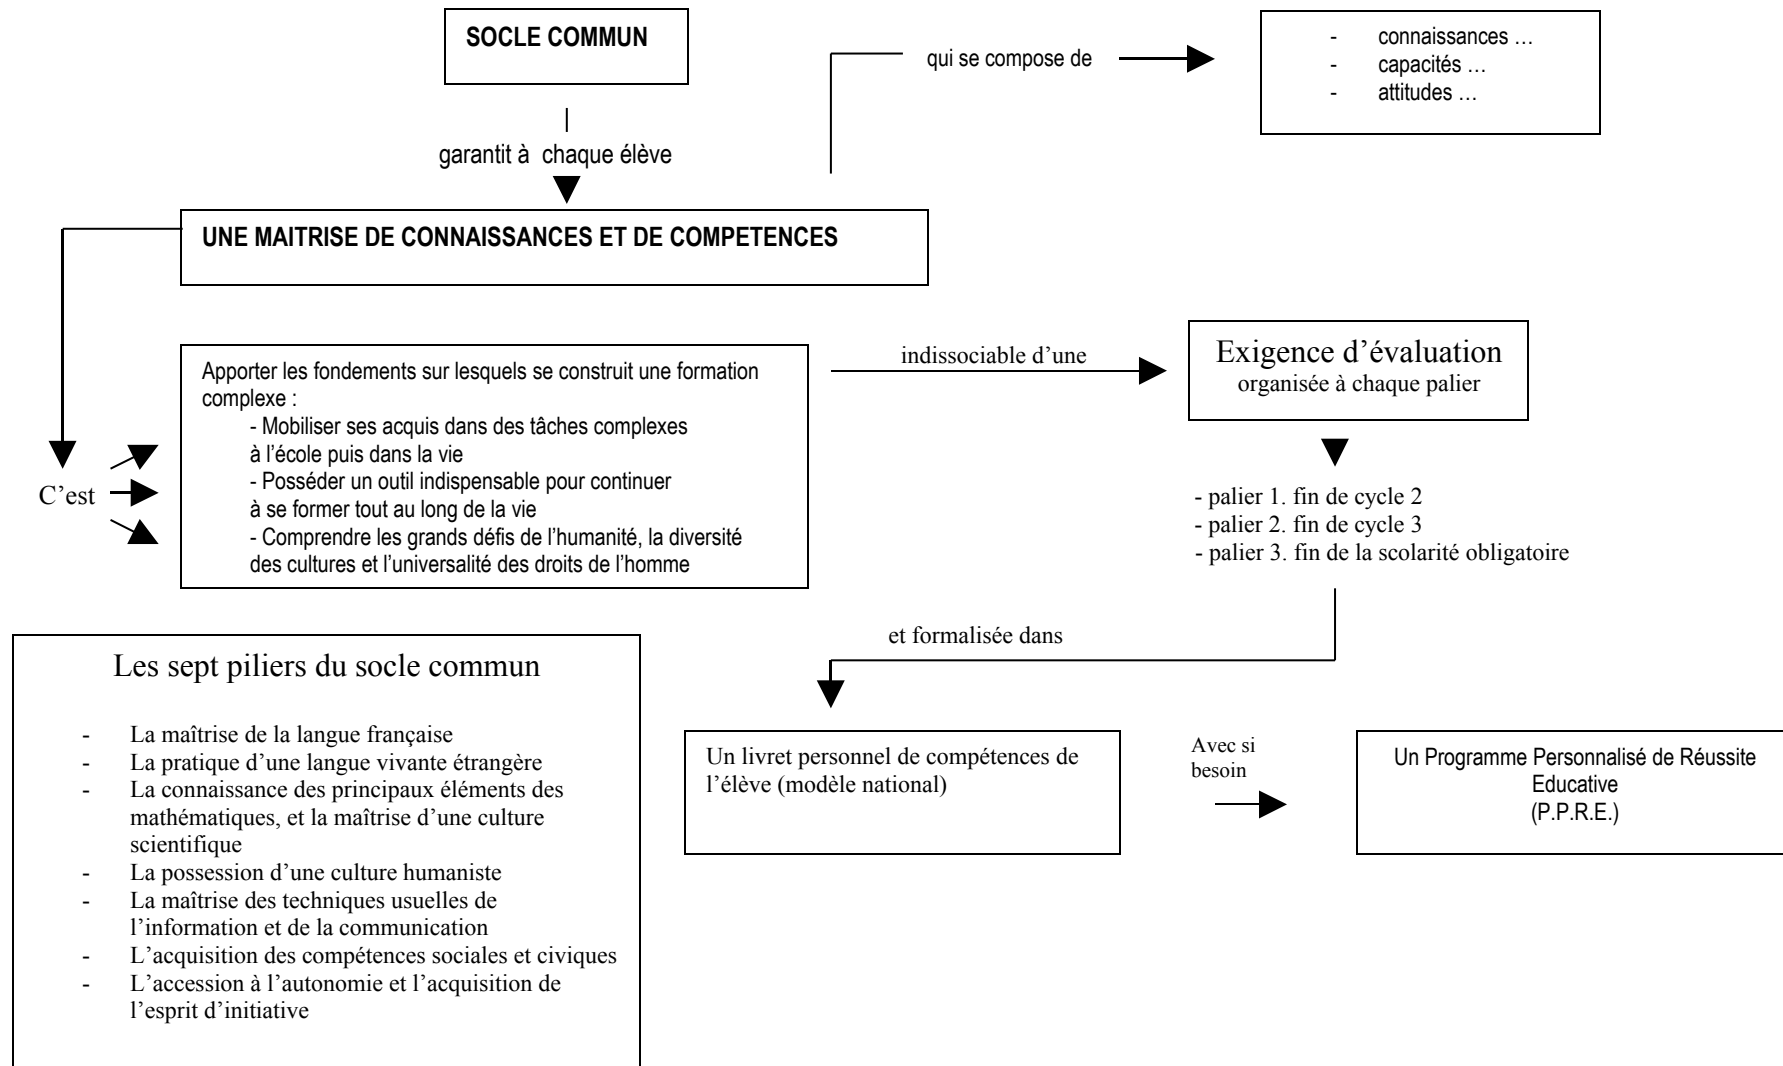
SOCLE COMMUN

qui se compose de

- connaissances …
- capacités …
- attitudes …

garantit à chaque élève

UNE MAITRISE DE CONNAISSANCES ET DE COMPETENCES

C'est

Apporter les fondements sur lesquels se construit une formation complexe :
- Mobiliser ses acquis dans des tâches complexes à l'école puis dans la vie
- Posséder un outil indispensable pour continuer à se former tout au long de la vie
- Comprendre les grands défis de l'humanité, la diversité des cultures et l'universalité des droits de l'homme

indissociable d'une

Exigence d'évaluation
organisée à chaque palier

- palier 1. fin de cycle 2
- palier 2. fin de cycle 3
- palier 3. fin de la scolarité obligatoire

et formalisée dans

Les sept piliers du socle commun

- La maîtrise de la langue française
- La pratique d'une langue vivante étrangère
- La connaissance des principaux éléments des mathématiques, et la maîtrise d'une culture scientifique
- La possession d'une culture humaniste
- La maîtrise des techniques usuelles de l'information et de la communication
- L'acquisition des compétences sociales et civiques
- L'accession à l'autonomie et l'acquisition de l'esprit d'initiative

Un livret personnel de compétences de l'élève (modèle national)

Avec si besoin

Un Programme Personnalisé de Réussite Educative
(P.P.R.E.)